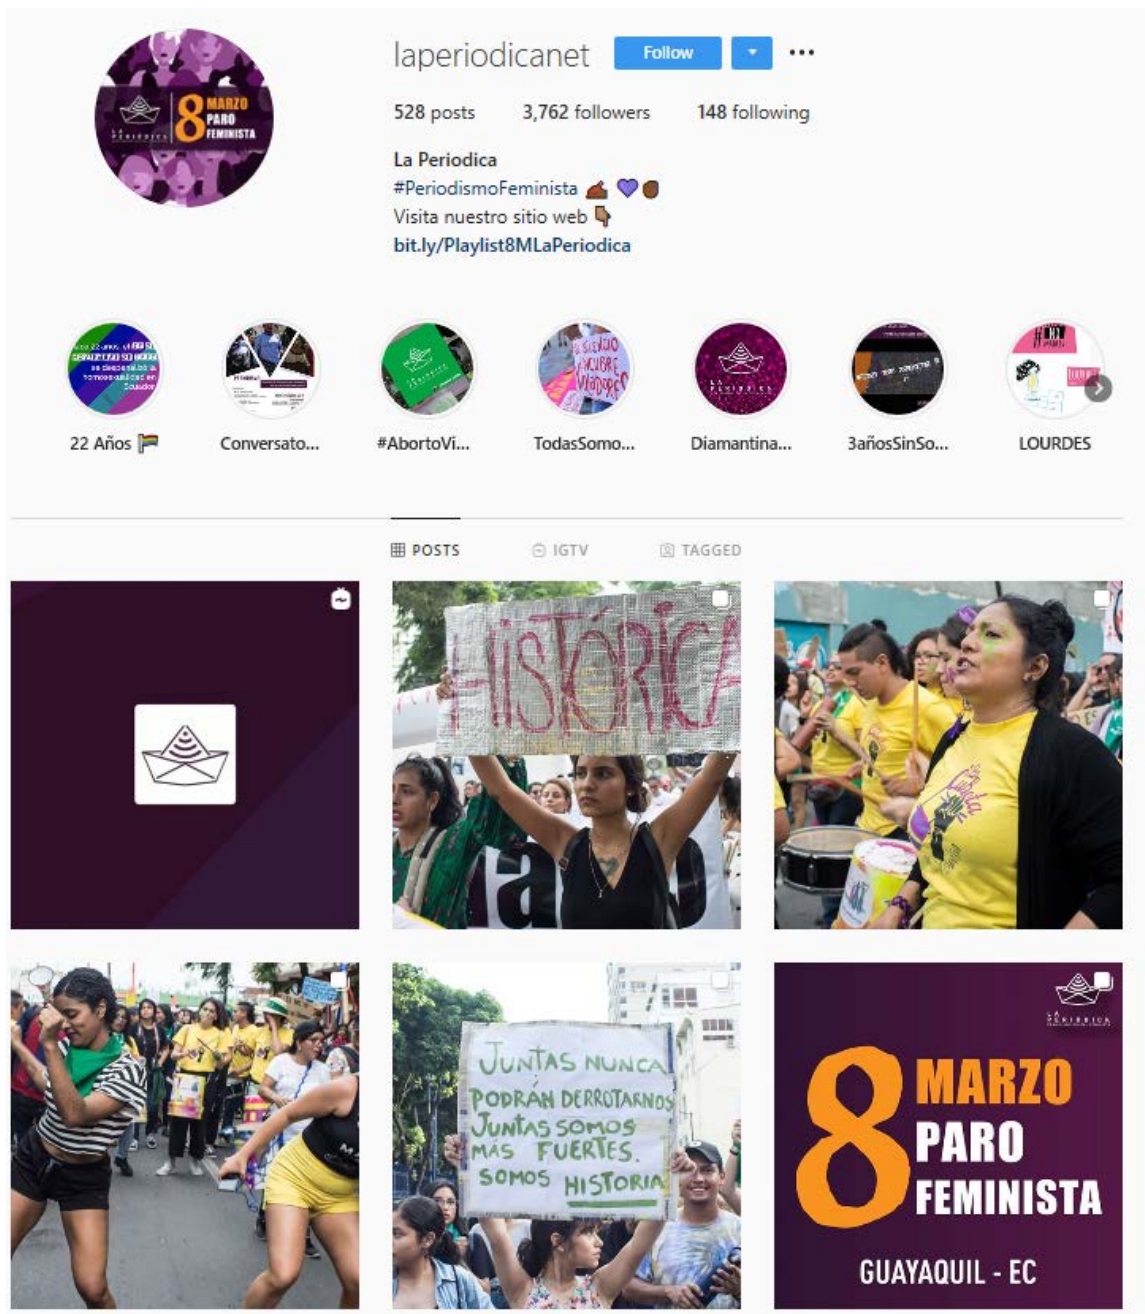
8 MARZO PARO FEMINISTA

laperiodicanet Follow ···

528 posts 3,762 followers 148 following

La Periodica
#PeriodismoFeminista 💪🏽💜✊🏽
Visita nuestro sitio web 👇🏽
bit.ly/Playlist8MLaPeriodica

22 Años 🏳️‍🌈 Conversato... #AbortoVi... TodasSomo... Diamantina... 3añosSinSo... LOURDES

POSTS IGTV TAGGED

HISTÓRICA

JUNTAS NUNCA PODRÁN DERROTARNOS JUNTAS SOMOS MÁS FUERTES. SOMOS HISTORIA

8 MARZO PARO FEMINISTA GUAYAQUIL - EC